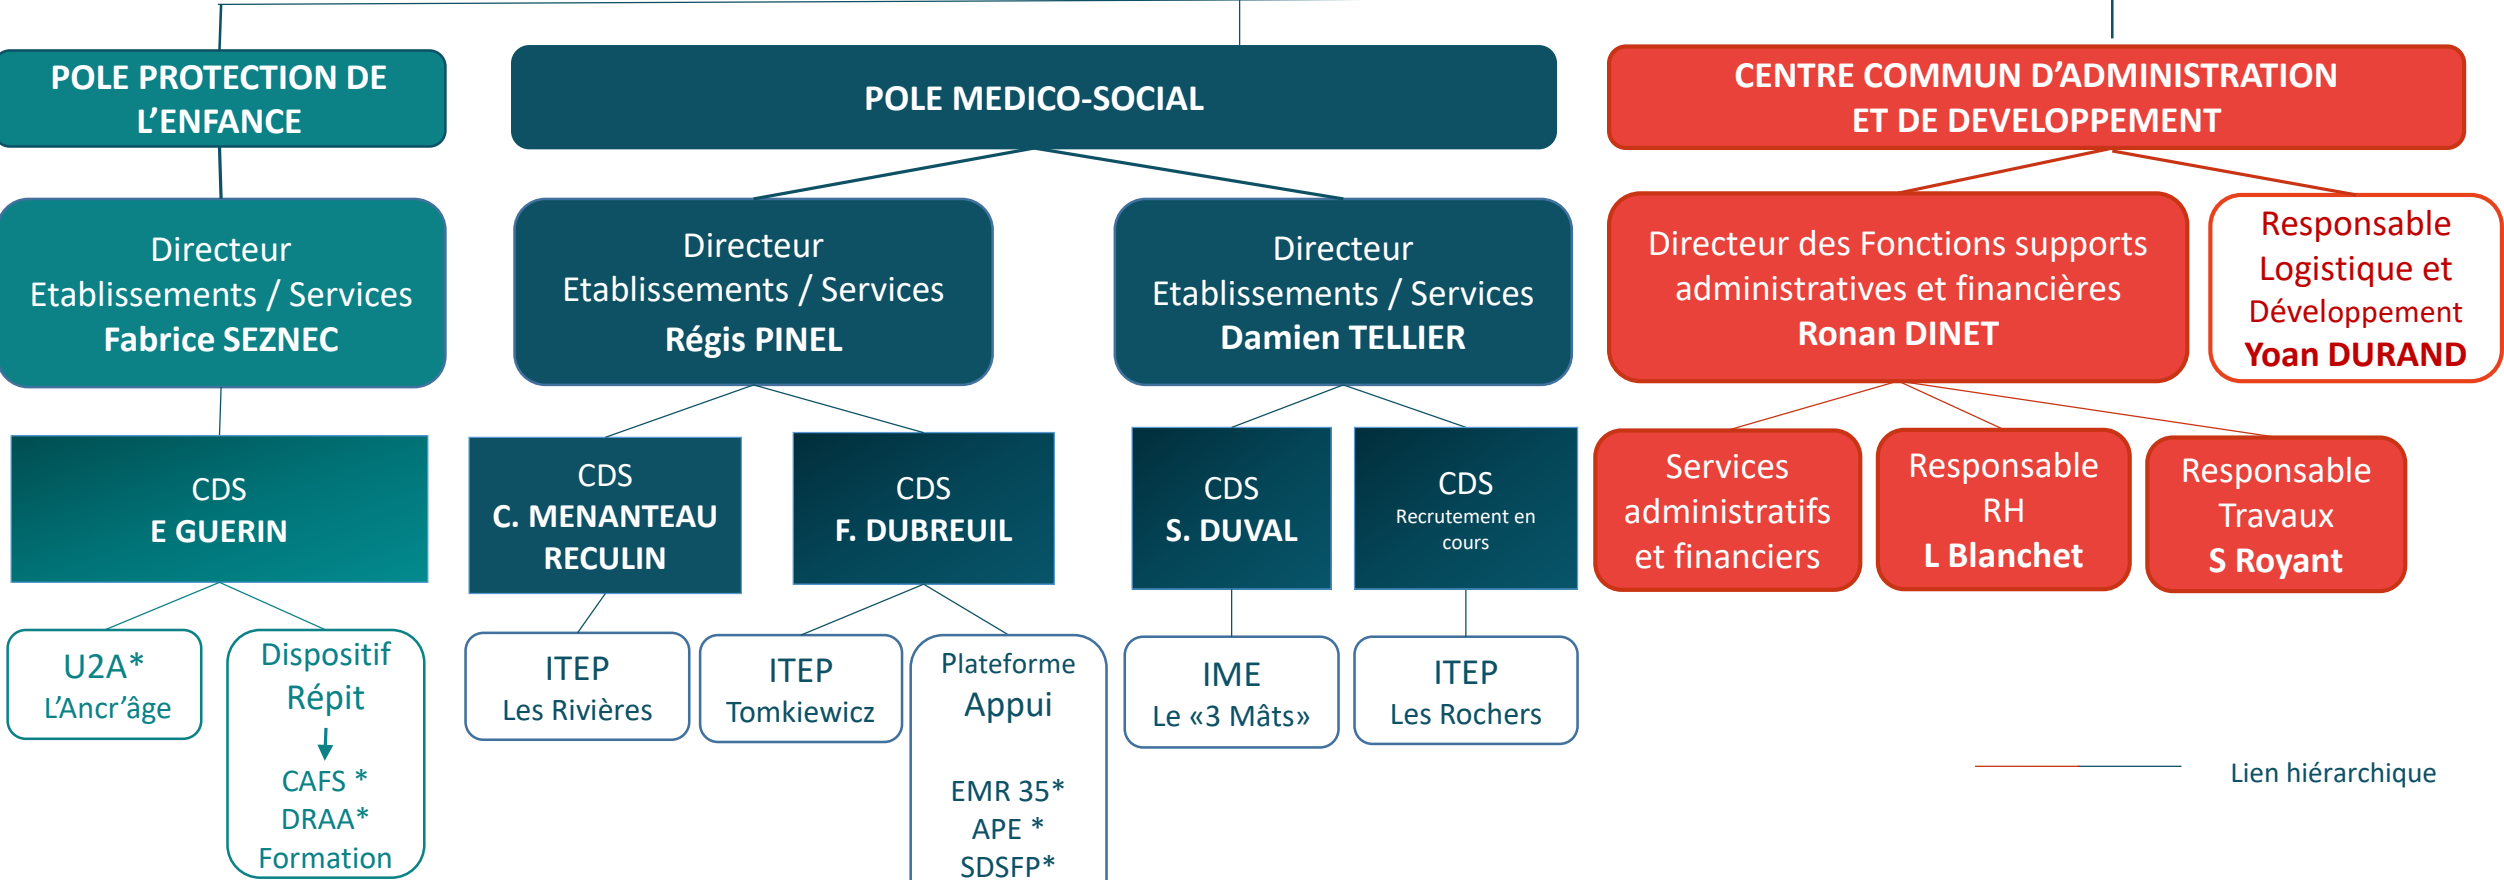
POLE PROTECTION DE L'ENFANCE

POLE MEDICO-SOCIAL

CENTRE COMMUN D'ADMINISTRATION ET DE DEVELOPPEMENT

Directeur Etablissements / Services Fabrice SEZNEC

Directeur Etablissements / Services Régis PINEL

Directeur Etablissements / Services Damien TELLIER

Directeur des Fonctions supports administratives et financières Ronan DINET

Responsable Logistique et Développement Yoan DURAND

CDS E GUERIN

CDS C. MENANTEAU RECULIN

CDS F. DUBREUIL

CDS S. DUVAL

CDS Recrutement en cours

Services administratifs et financiers

Responsable RH L Blanchet

Responsable Travaux S Royant

U2A* L'Ancr'âge

Dispositif Répit
CAFS *
DRAA*
Formation

ITEP Les Rivières

ITEP Tomkiewicz

Plateforme Appui
EMR 35*
APE *
SDSFP*

IME Le «3 Mâts»

ITEP Les Rochers

Lien hiérarchique